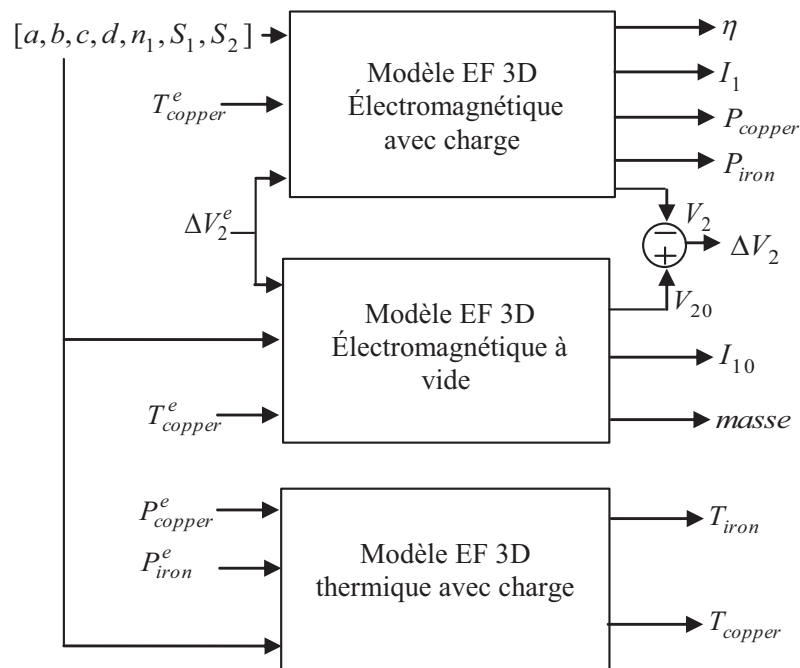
$[a, b, c, d, n_1, S_1, S_2]$

$T_{copper}^{e}$

Modèle EF 3D Électromagnétique avec charge

$\eta$

$I_1$

$P_{copper}$

$P_{iron}$

$\Delta V_2^e$

$V_2$

$-$

$+$

$\Delta V_2$

$V_{20}$

Modèle EF 3D Électromagnétique à vide

$I_{10}$

$T_{copper}^{e}$

$masse$

$P_{copper}^{e}$

$P_{iron}^{e}$

Modèle EF 3D thermique avec charge

$T_{iron}$

$T_{copper}$